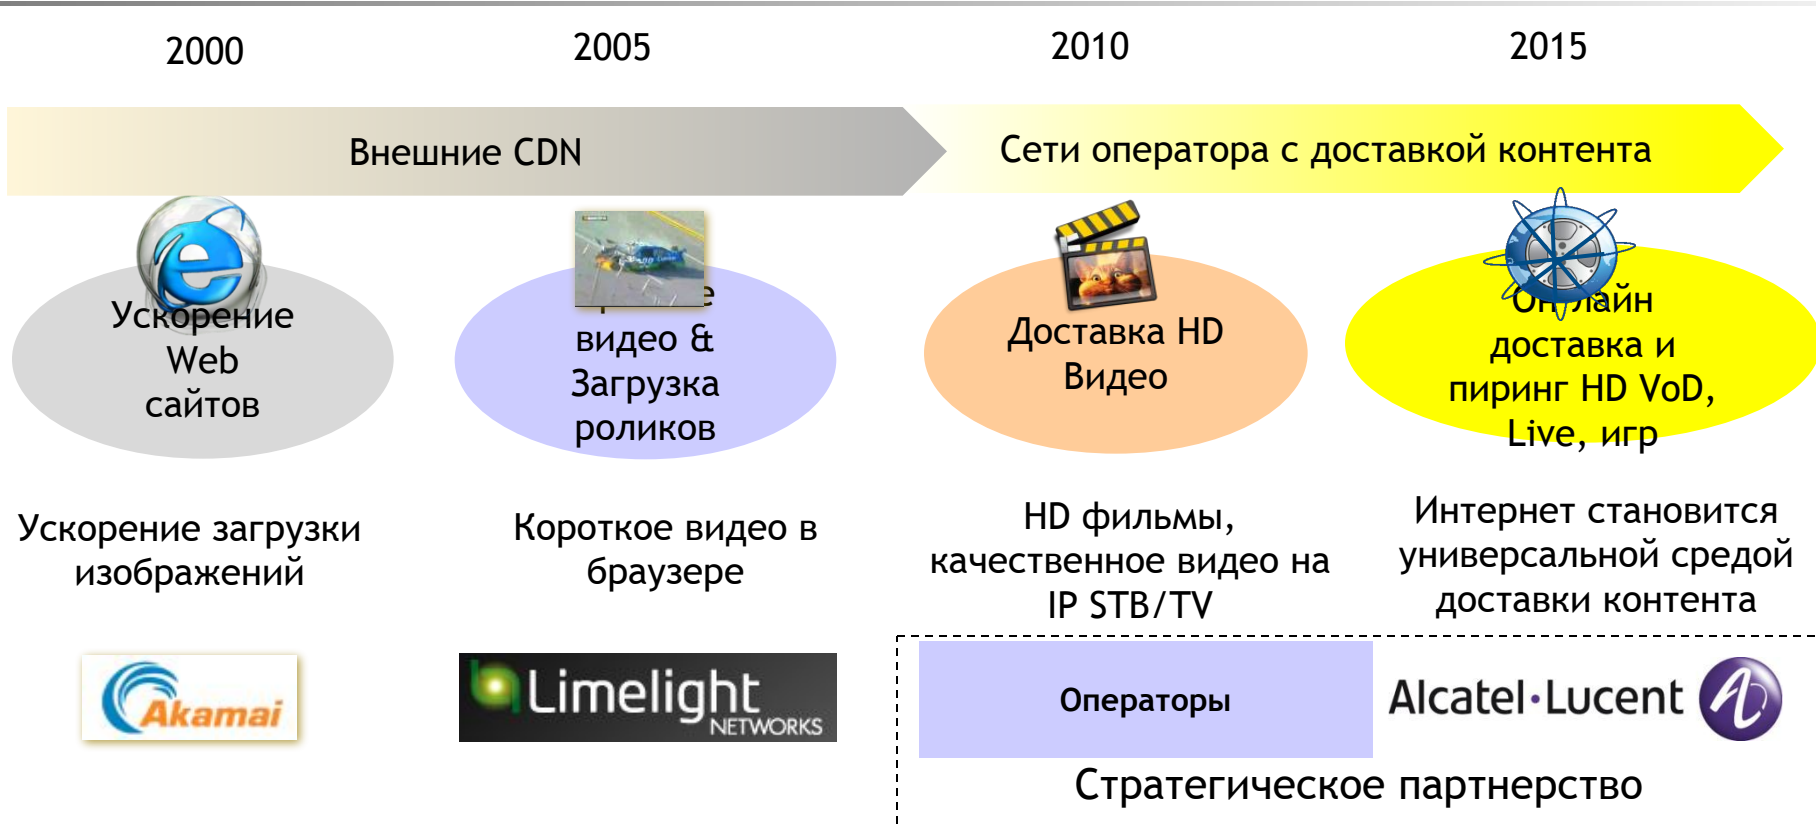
2000

2005

2010

2015

Внешние CDN

Сети оператора с доставкой контента

Ускорение Web сайтов

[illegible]е видео & Загрузка роликов

Доставка HD Видео

Он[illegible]лайн доставка и пиринг HD VoD, Live, игр

Ускорение загрузки изображений

Короткое видео в браузере

HD фильмы, качественное видео на IP STB/TV

Интернет становится универсальной средой доставки контента

Akamai

Limelight NETWORKS

Операторы

Alcatel·Lucent

Стратегическое партнерство